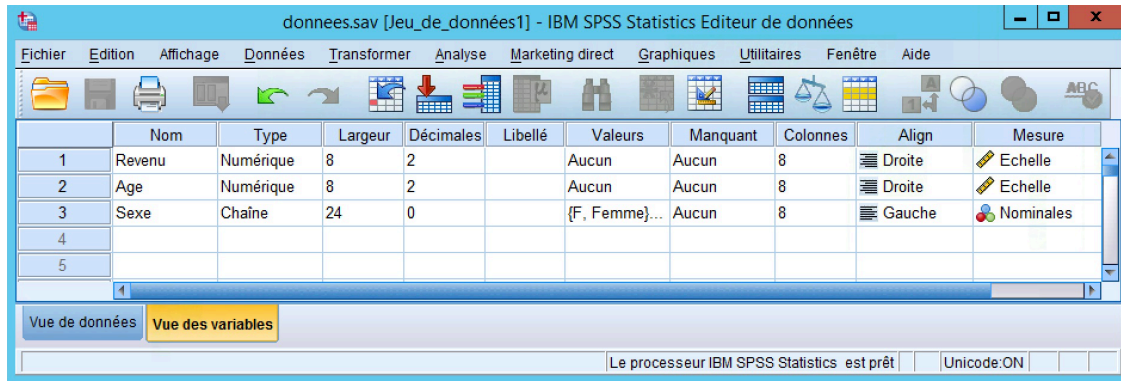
donnees.sav [Jeu_de_données1] - IBM SPSS Statistics Editeur de données

Fichier Edition Affichage Données Transformer Analyse Marketing direct Graphiques Utilitaires Fenêtre Aide

| | Nom | Type | Largeur | Décimales | Libellé | Valeurs | Manquant | Colonnes | Align | Mesure |
|---|---|---|---|---|---|---|---|---|---|---|
| 1 | Revenu | Numérique | 8 | 2 | | Aucun | Aucun | 8 | Droite | Echelle |
| 2 | Age | Numérique | 8 | 2 | | Aucun | Aucun | 8 | Droite | Echelle |
| 3 | Sexe | Chaîne | 24 | 0 | | {F, Femme}... | Aucun | 8 | Gauche | Nominales |
| 4 | | | | | | | | | | |
| 5 | | | | | | | | | | |

Vue de données Vue des variables

Le processeur IBM SPSS Statistics est prêt Unicode:ON